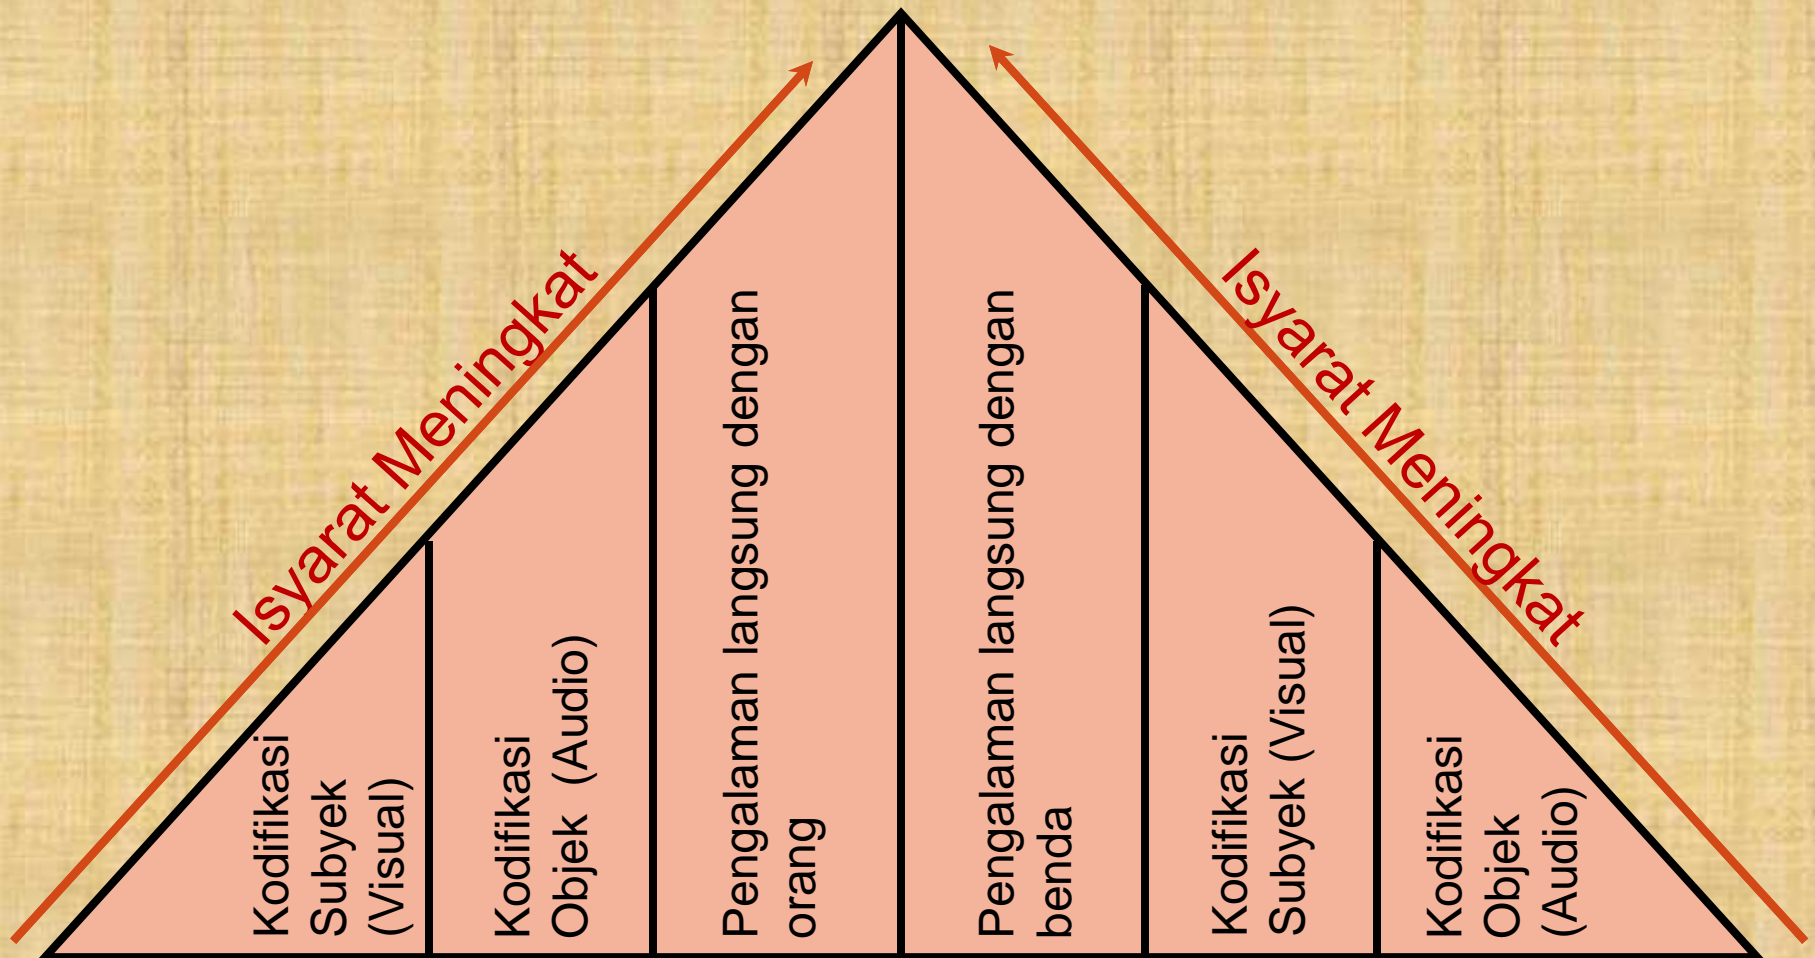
Isyarat Meningkat

Isyarat Meningkat

Kodifikasi Subyek (Visual)

Kodifikasi Objek (Audio)

Pengalaman langsung dengan orang

Pengalaman langsung dengan benda

Kodifikasi Subyek (Visual)

Kodifikasi Objek (Audio)